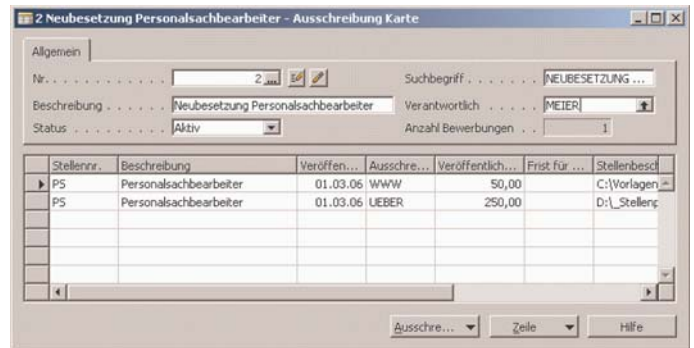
2 Neubesetzung Personalsachbearbeiter - Ausschreibung Karte

Allgemein

Nr. . . . . . . . . . . . . 2

Beschreibung . . . . . . Neubesetzung Personalsachbearbeiter

Status . . . . . . . . . Aktiv

Suchbegriff . . . . . . . NEUBESETZUNG ...

Verantwortlich . . . . . MEIER

Anzahl Bewerbungen . . 1

| Stellennr. | Beschreibung | Veröffen... | Ausschre... | Veröffentlich... | Frist für ... | Stellenbesc |
|---|---|---|---|---|---|---|
| PS | Personalsachbearbeiter | 01.03.06 | WWW | 50,00 | | C:\Vorlagen |
| PS | Personalsachbearbeiter | 01.03.06 | UEBER | 250,00 | | D:\_Stellenp |

Ausschre... Zeile Hilfe